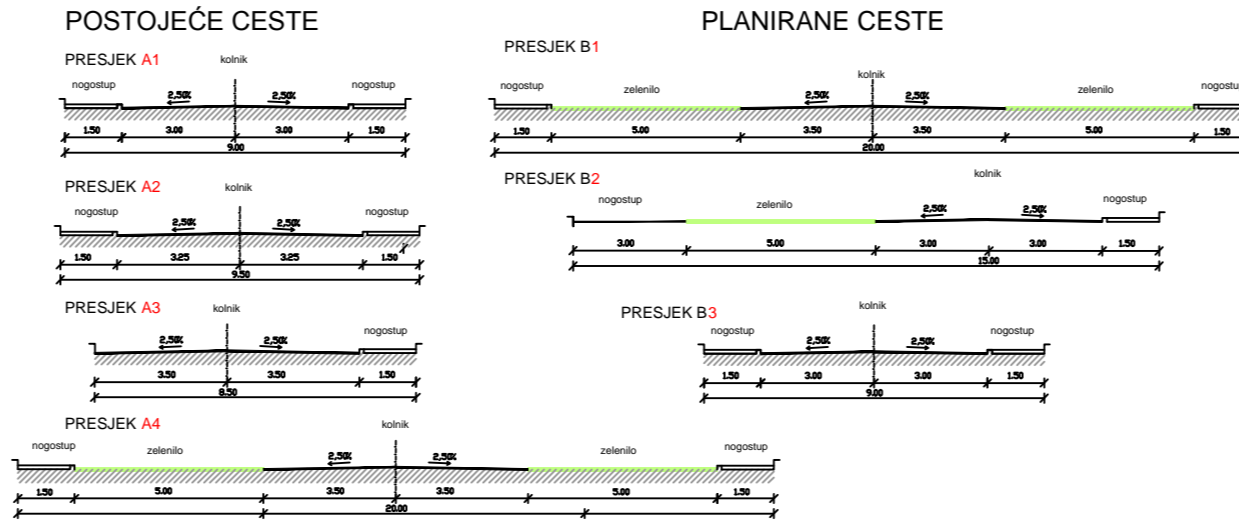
POSTOJEĆE CESTE

PRESJEK A1

kolnik

nogostup

nogostup

2.50%

2.50%

1.50

3.00

3.00

1.50

9.00

PRESJEK A2

kolnik

nogostup

nogostup

2.50%

2.50%

1.50

3.25

3.25

1.50

9.50

PRESJEK A3

kolnik

nogostup

2.50%

2.50%

3.50

3.50

1.50

8.50

PRESJEK A4

kolnik

nogostup

zelenilo

2.50%

2.50%

zelenilo

nogostup

1.50

5.00

3.50

3.50

5.00

1.50

20.00

PLANIRANE CESTE

PRESJEK B1

kolnik

nogostup

zelenilo

2.50%

2.50%

zelenilo

nogostup

1.50

5.00

3.50

3.50

5.00

1.50

20.00

PRESJEK B2

kolnik

nogostup

zelenilo

2.50%

2.50%

nogostup

3.00

5.00

3.00

3.00

1.50

15.00

PRESJEK B3

kolnik

nogostup

2.50%

2.50%

nogostup

1.50

3.00

3.00

1.50

9.00